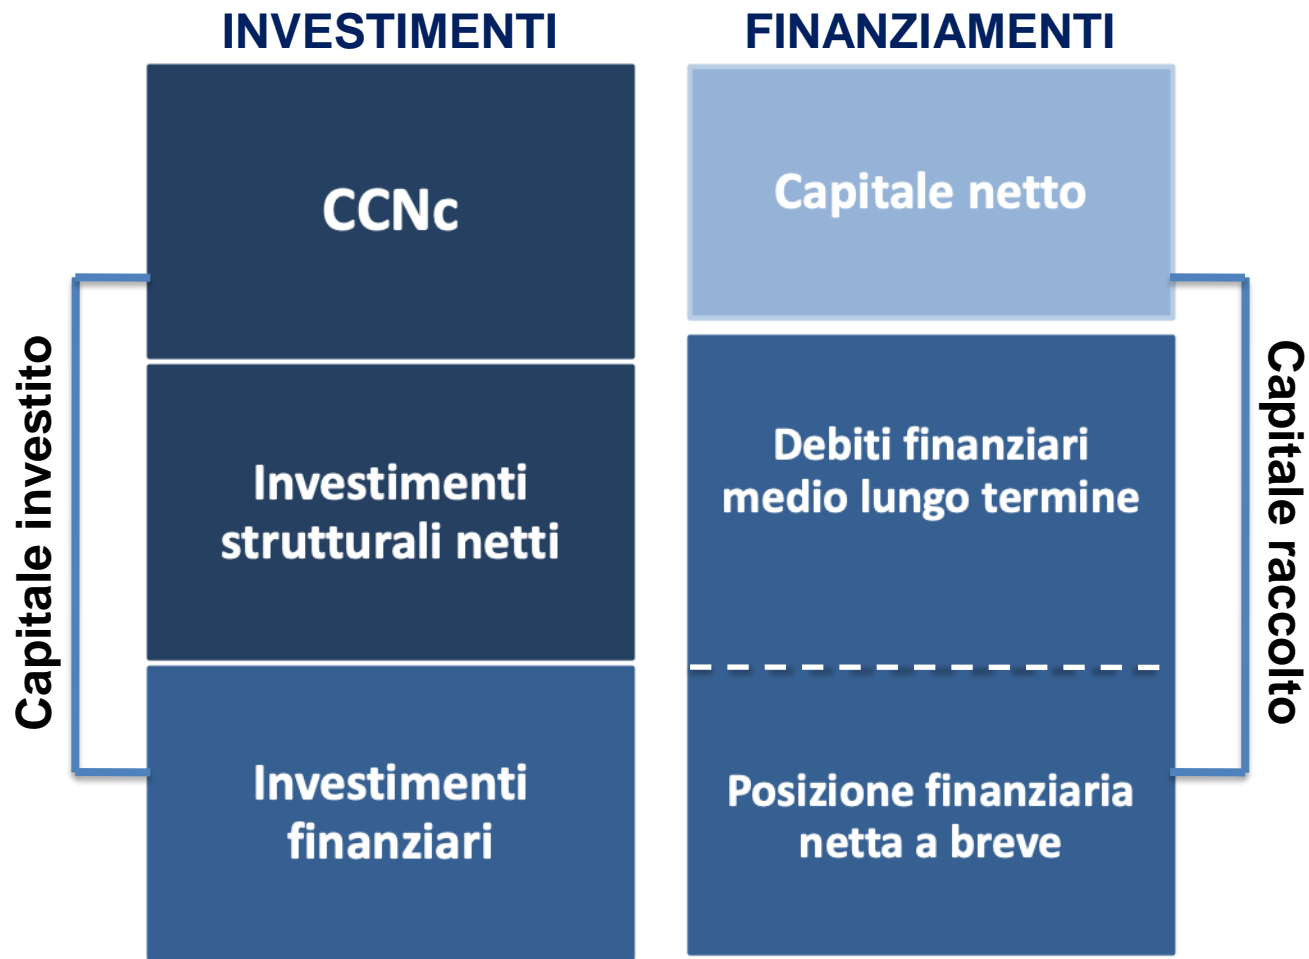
INVESTIMENTI

FINANZIAMENTI

CCNc

Investimenti strutturali netti

Investimenti finanziari

Capitale investito

Capitale netto

Debiti finanziari medio lungo termine

Posizione finanziaria netta a breve

Capitale raccolto